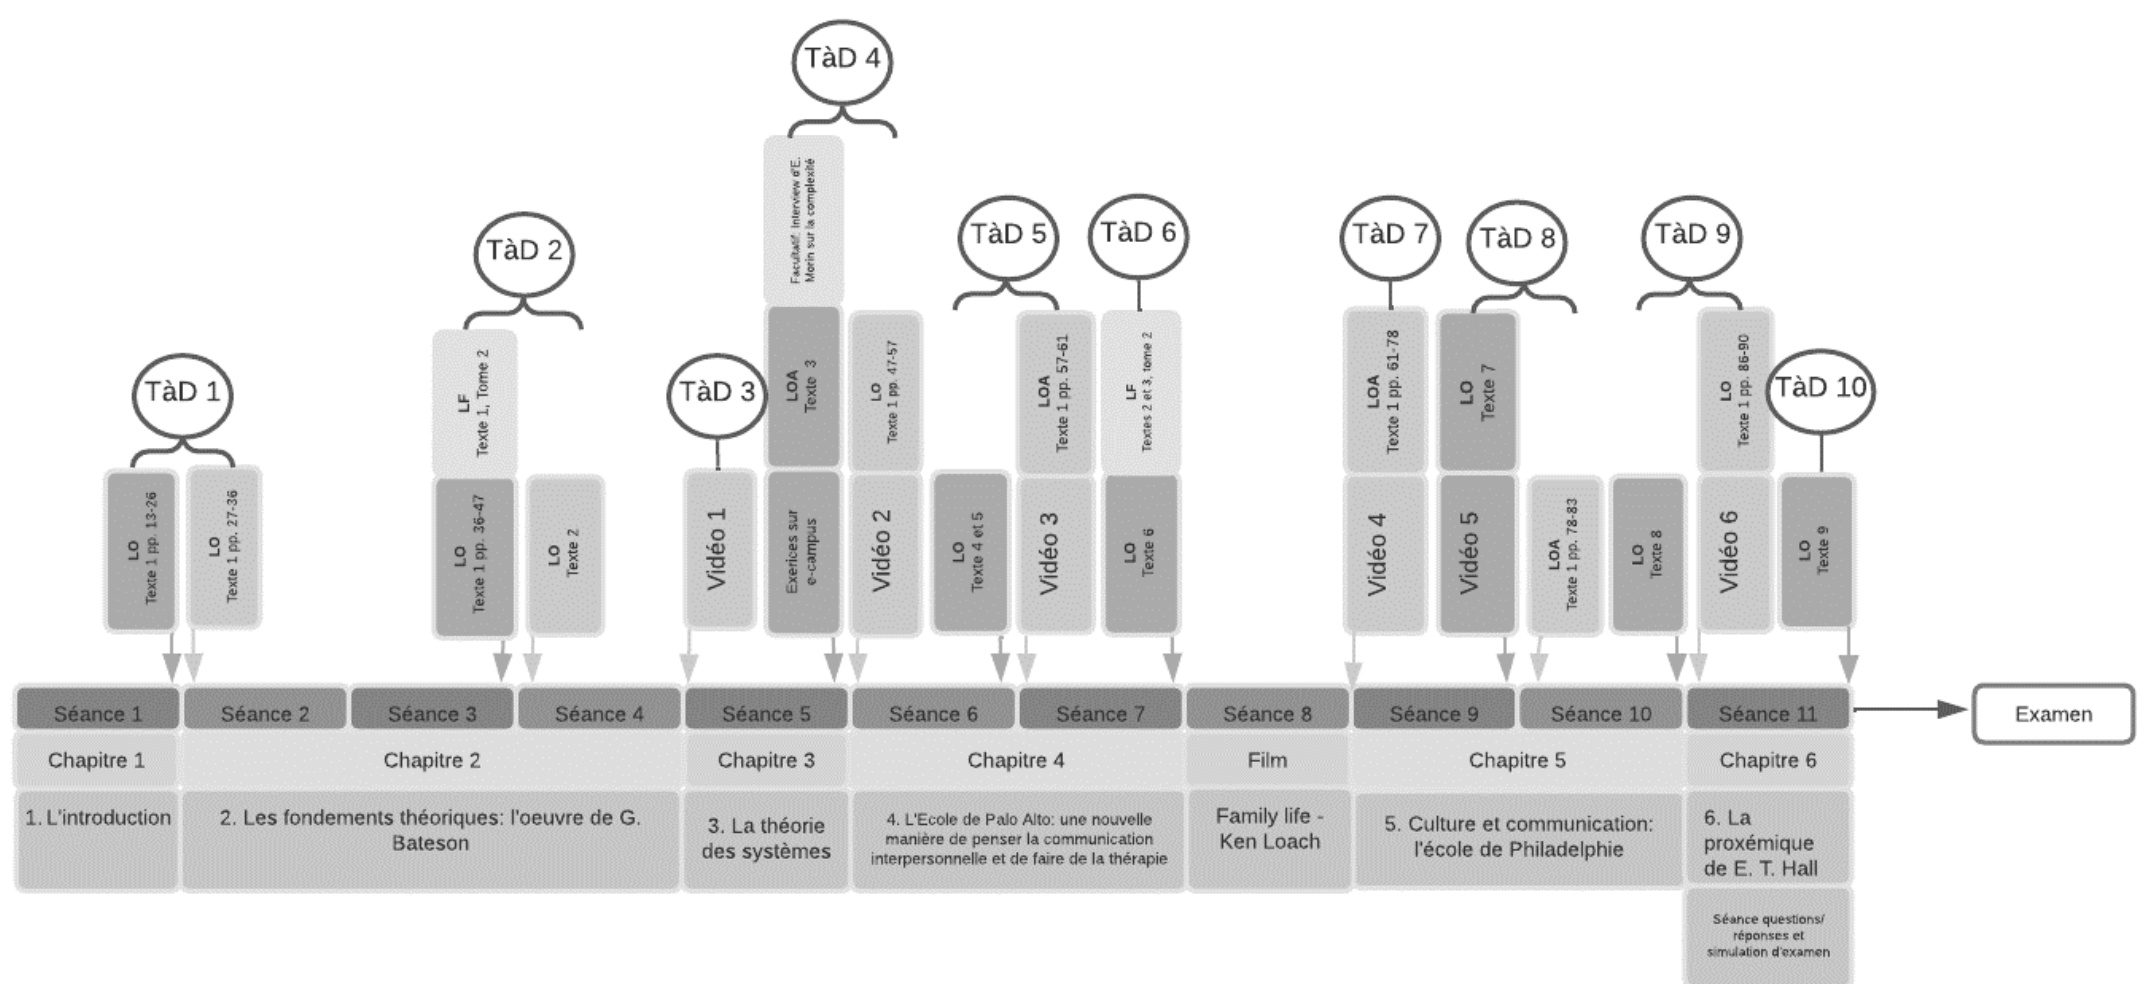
TàD 4

Facultatif: Interview d'E. Morin sur la complexité

TàD 2

TàD 5

TàD 6

TàD 7

TàD 8

TàD 9

TàD 1

LF
Texte 1, Tome 2

TàD 3

LOA
Texte 3

LO
Texte 1 pp. 47-57

LOA
Texte 1 pp. 57-61

LF
Textes 2 et 3, tome 2

LOA
Texte 1 pp. 61-78

LO
Texte 7

LO
Texte 1 pp. 86-90

TàD 10

LO
Texte 1 pp. 13-26

LO
Texte 1 pp. 27-36

LO
Texte 1 pp. 36-47

LO
Texte 2

Vidéo 1

Exercices sur e-campus

Vidéo 2

LO
Texte 4 et 5

Vidéo 3

LO
Texte 6

Vidéo 4

Vidéo 5

LOA
Texte 1 pp. 78-83

LO
Texte 8

Vidéo 6

LO
Texte 9

| Séance 1 | Séance 2 | Séance 3 | Séance 4 | Séance 5 | Séance 6 | Séance 7 | Séance 8 | Séance 9 | Séance 10 | Séance 11 |
|---|---|---|---|---|---|---|---|---|---|---|
| Chapitre 1 | Chapitre 2 | | | Chapitre 3 | Chapitre 4 | | Film | Chapitre 5 | | Chapitre 6 |
| 1. L'introduction | 2. Les fondements théoriques: l'oeuvre de G. Bateson | | | 3. La théorie des systèmes | 4. L'Ecole de Palo Alto: une nouvelle manière de penser la communication interpersonnelle et de faire de la thérapie | | Family life - Ken Loach | 5. Culture et communication: l'école de Philadelphie | | 6. La proxémique de E. T. Hall |

Séance questions/ réponses et simulation d'examen

Examen